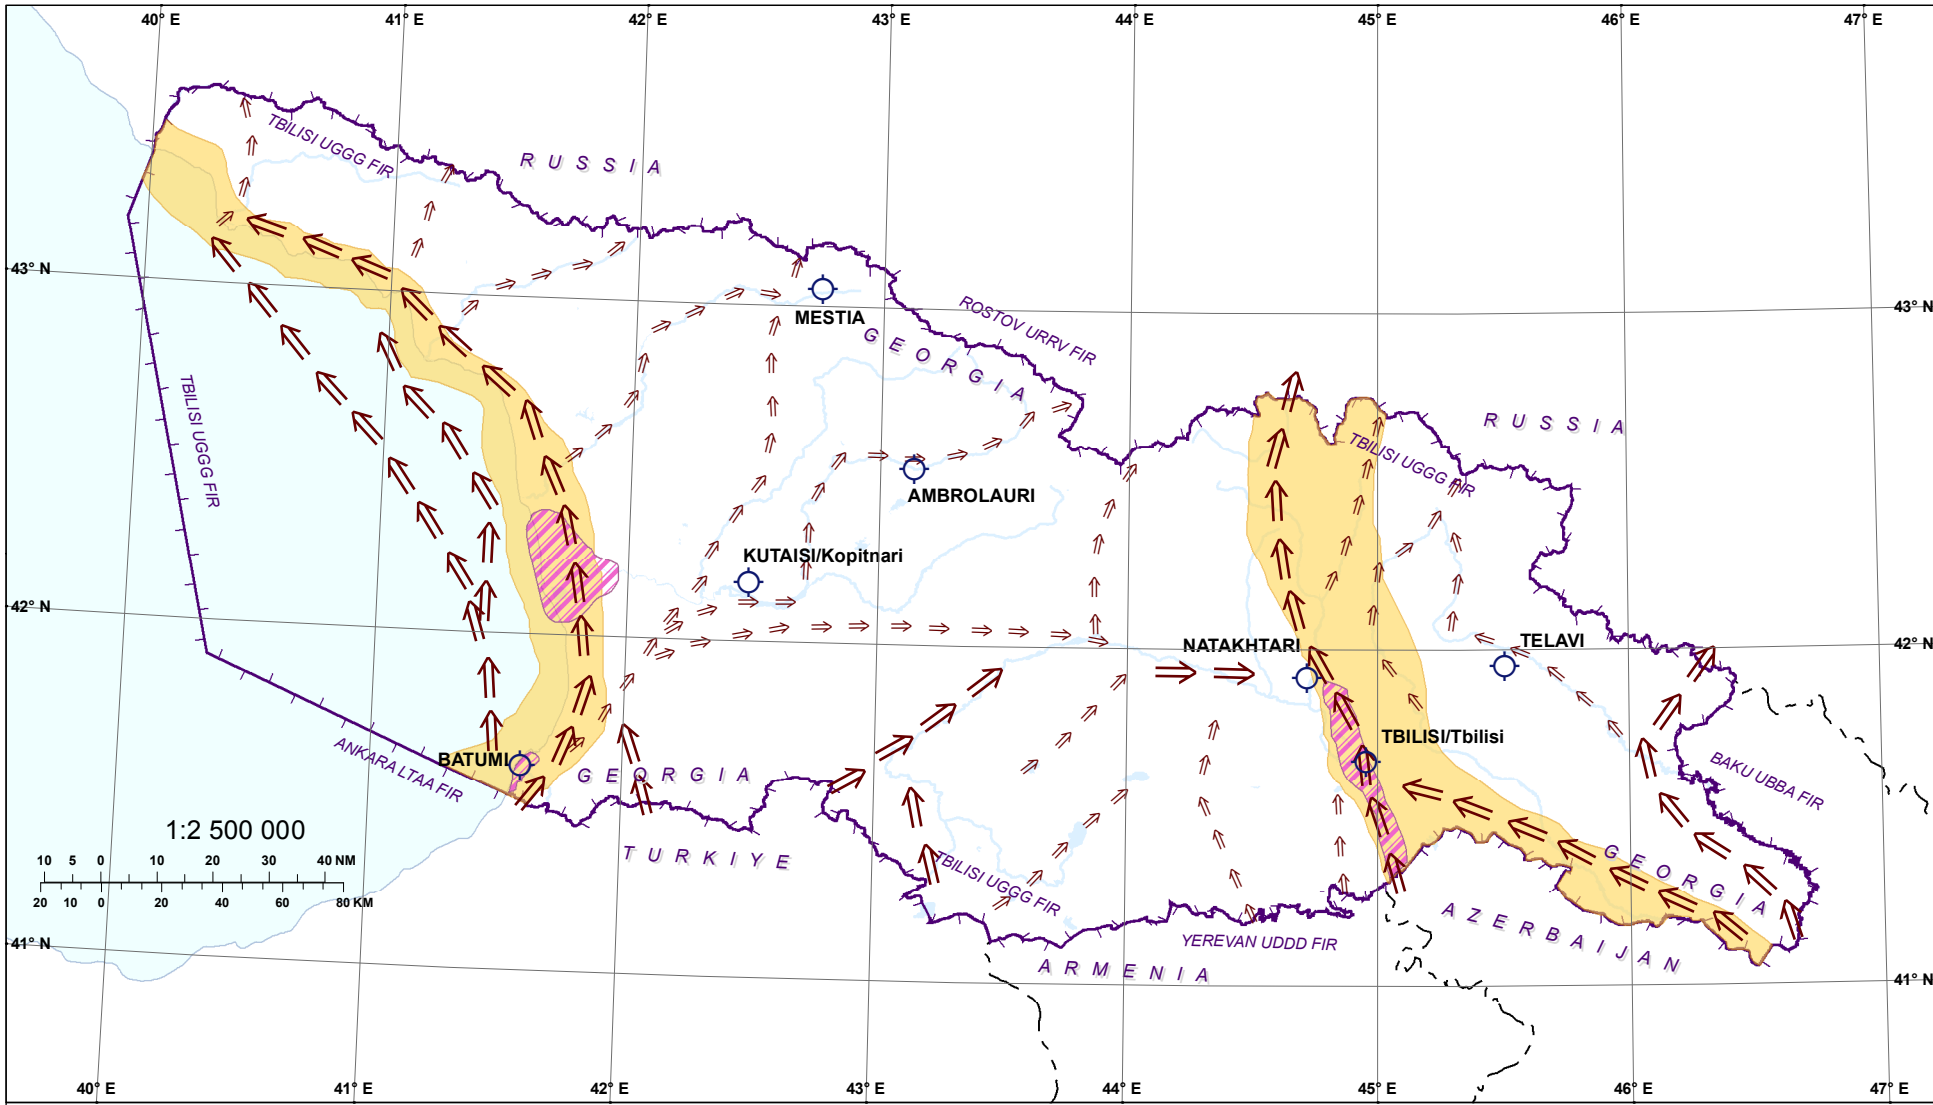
40° E
41° E
42° E
43° E
44° E
45° E
46° E
47° E

43° N
42° N
41° N
43° N
42° N
41° N

TBILISI UGGG FIR
RUSSIA
ROSTOV URRV FIR
MESTIA
GEORGIA
RUSSIA
TBILISI UGGG FIR
AMBROLAURI
TBILISI UGGG FIR
KUTAISI/Kopitnari
TELAVI
NATAKHTARI
TBILISI/Tbilisi
BAKU UBBA FIR
ANKARA LTAA FIR
BATUMI
GEORGIA
1:2 500 000
10 5 0 10 20 30 40 NM
20 10 0 20 40 60 80 KM
TURKIYE
TBILISI UGGG FIR
GEORGIA
AZERBAIJAN
YEREVAN UDDD FIR
ARMENIA

40° E
41° E
42° E
43° E
44° E
45° E
46° E
47° E